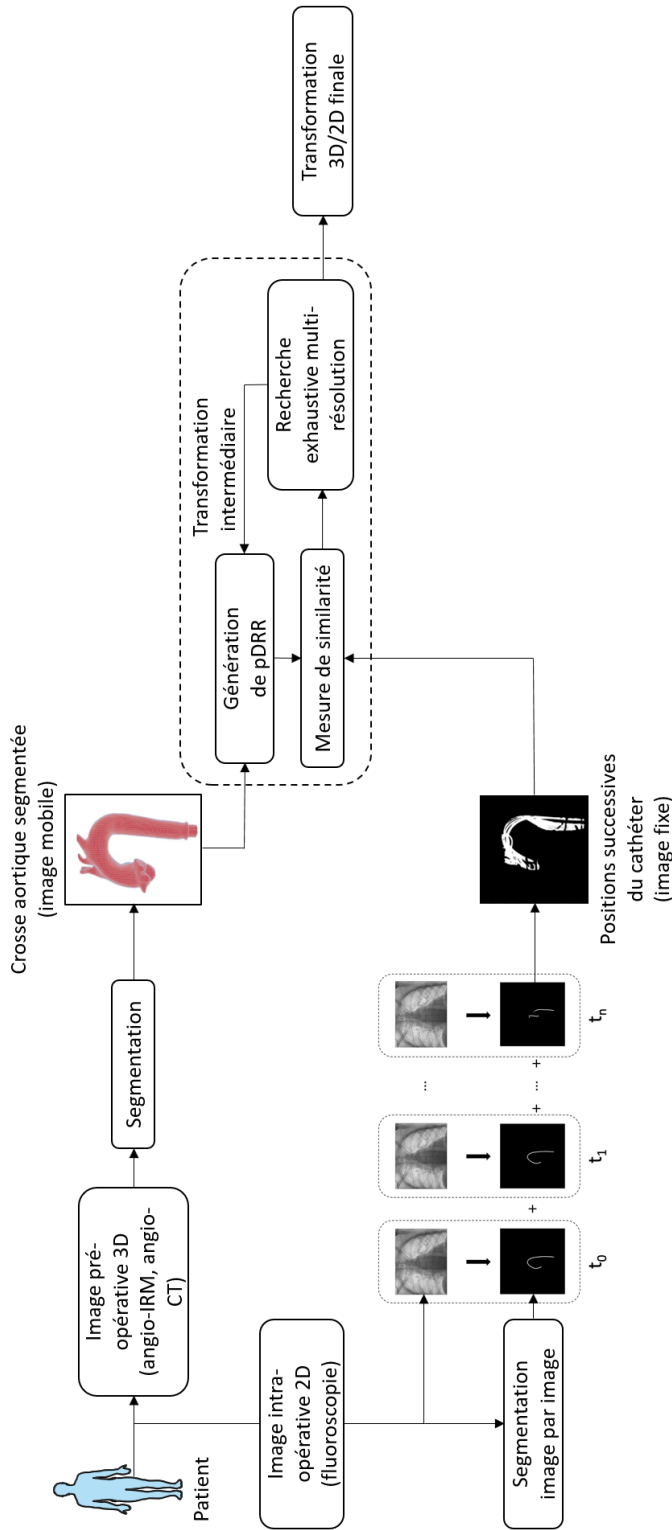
Patient

Image préopérative 3D (angio-IRM, angio-CT)

Segmentation

Crosse aortique segmentée (image mobile)

Image intraopérative 2D (fluoroscopie)

Segmentation image par image

$t_0$

+

$t_1$

+ ... +

...

$t_n$

Positions successives du cathéter (image fixe)

Génération de pDRR

Mesure de similarité

Transformation intermédiaire

Recherche exhaustive multirésolution

Transformation 3D/2D finale